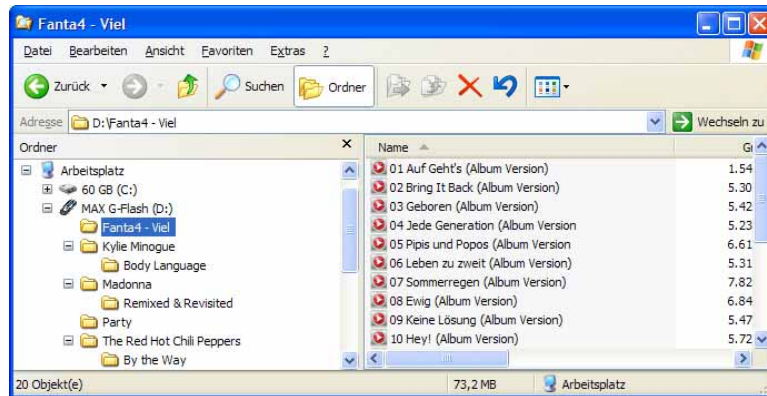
Fanta4 - Viel

Datei Bearbeiten Ansicht Favoriten Extras ?

Zurück Suchen Ordner

Adresse D:\Fanta4 - Viel Wechseln zu

Ordner

Arbeitsplatz
60 GB (C:)
MAX G-Flash (D:)
Fanta4 - Viel
Kylie Minogue
Body Language
Madonna
Remixed & Revisited
Party
The Red Hot Chili Peppers
By the Way

| Name | Gr |
|---|---|
| 01 Auf Geht's (Album Version) | 1.54 |
| 02 Bring It Back (Album Version) | 5.30 |
| 03 Geboren (Album Version) | 5.42 |
| 04 Jede Generation (Album Version | 5.23 |
| 05 Pipis und Popos (Album Version | 6.61 |
| 06 Leben zu zweit (Album Version) | 5.31 |
| 07 Sommerregen (Album Version) | 7.82 |
| 08 Ewig (Album Version) | 6.84 |
| 09 Keine Lösung (Album Version) | 5.47 |
| 10 Hey! (Album Version) | 5.72 |

20 Objekt(e) 73,2 MB Arbeitsplatz